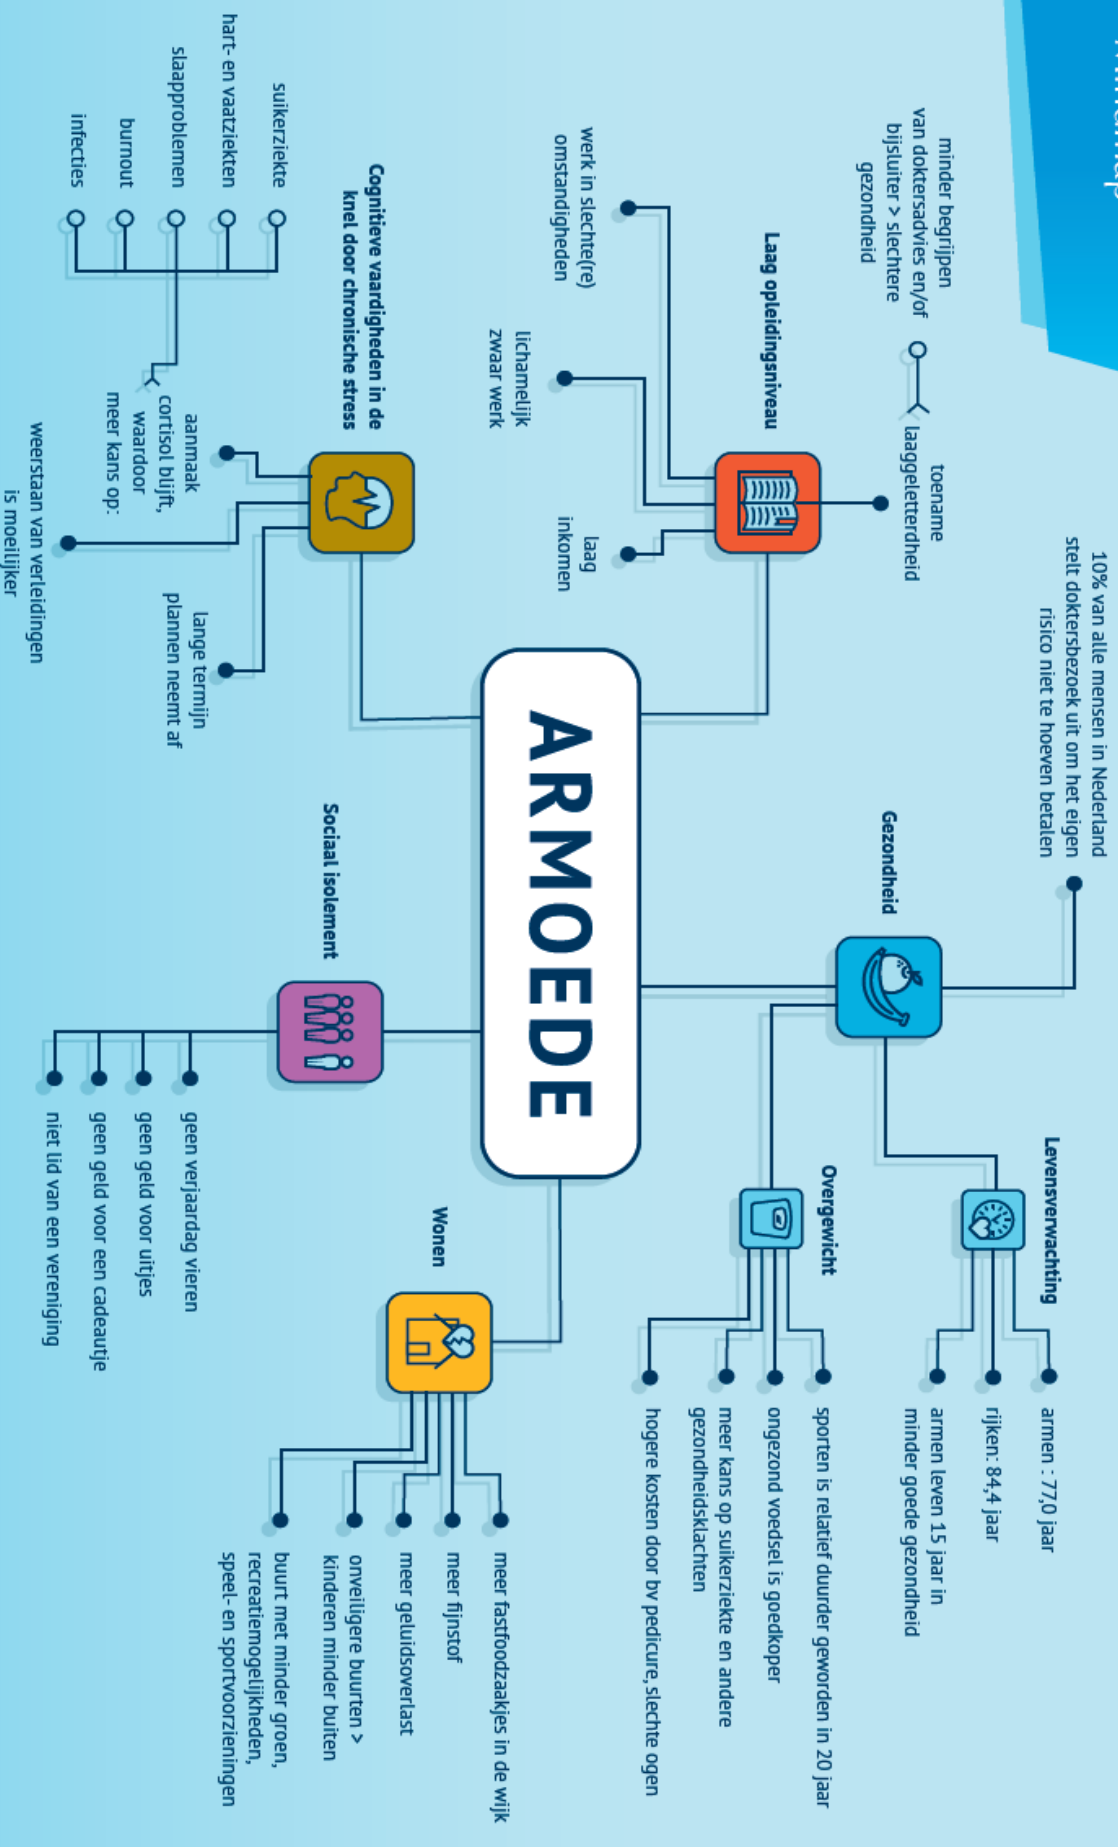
ARMOEDE

Laag opleidingsniveau

minder begrijpen van doktersadvies en/of bijsluiter > slechtere gezondheid

toename laaggeletterdheid

werk in slechte(re) omstandigheden

lichamelijk zwaar werk

laag inkomen

Gezondheid

10% van alle mensen in Nederland stelt doktersbezoek uit om het eigen risico niet te hoeven betalen

Levensverwachting

armen : 77,0 jaar

rijken: 84,4 jaar

armen leven 15 jaar in minder goede gezondheid

Overgewicht

sporten is relatief duurder geworden in 20 jaar

ongezond voedsel is goedkoper

meer kans op suikerziekte en andere gezondheidsklachten

hogere kosten door bv pedicure, slechte ogen

Cognitieve vaardigheden in de knel door chronische stress

aanmaak cortisol blijft, waardoor meer kans op:

suikerziekte

hart- en vaatziekten

slaapproblemen

burnout

infecties

weerstaan van verleidingen is moeilijker

lange termijn plannen neemt af

Sociaal isolement

geen verjaardag vieren

geen geld voor uitjes

geen geld voor een cadeautje

niet lid van een vereniging

Wonen

meer fastfoodzaakjes in de wijk

meer fijnstof

meer geluidsoverlast

onveiligere buurten > kinderen minder buiten

buurt met minder groen, recreatiemogelijkheden, speel- en sportvoorzieningen